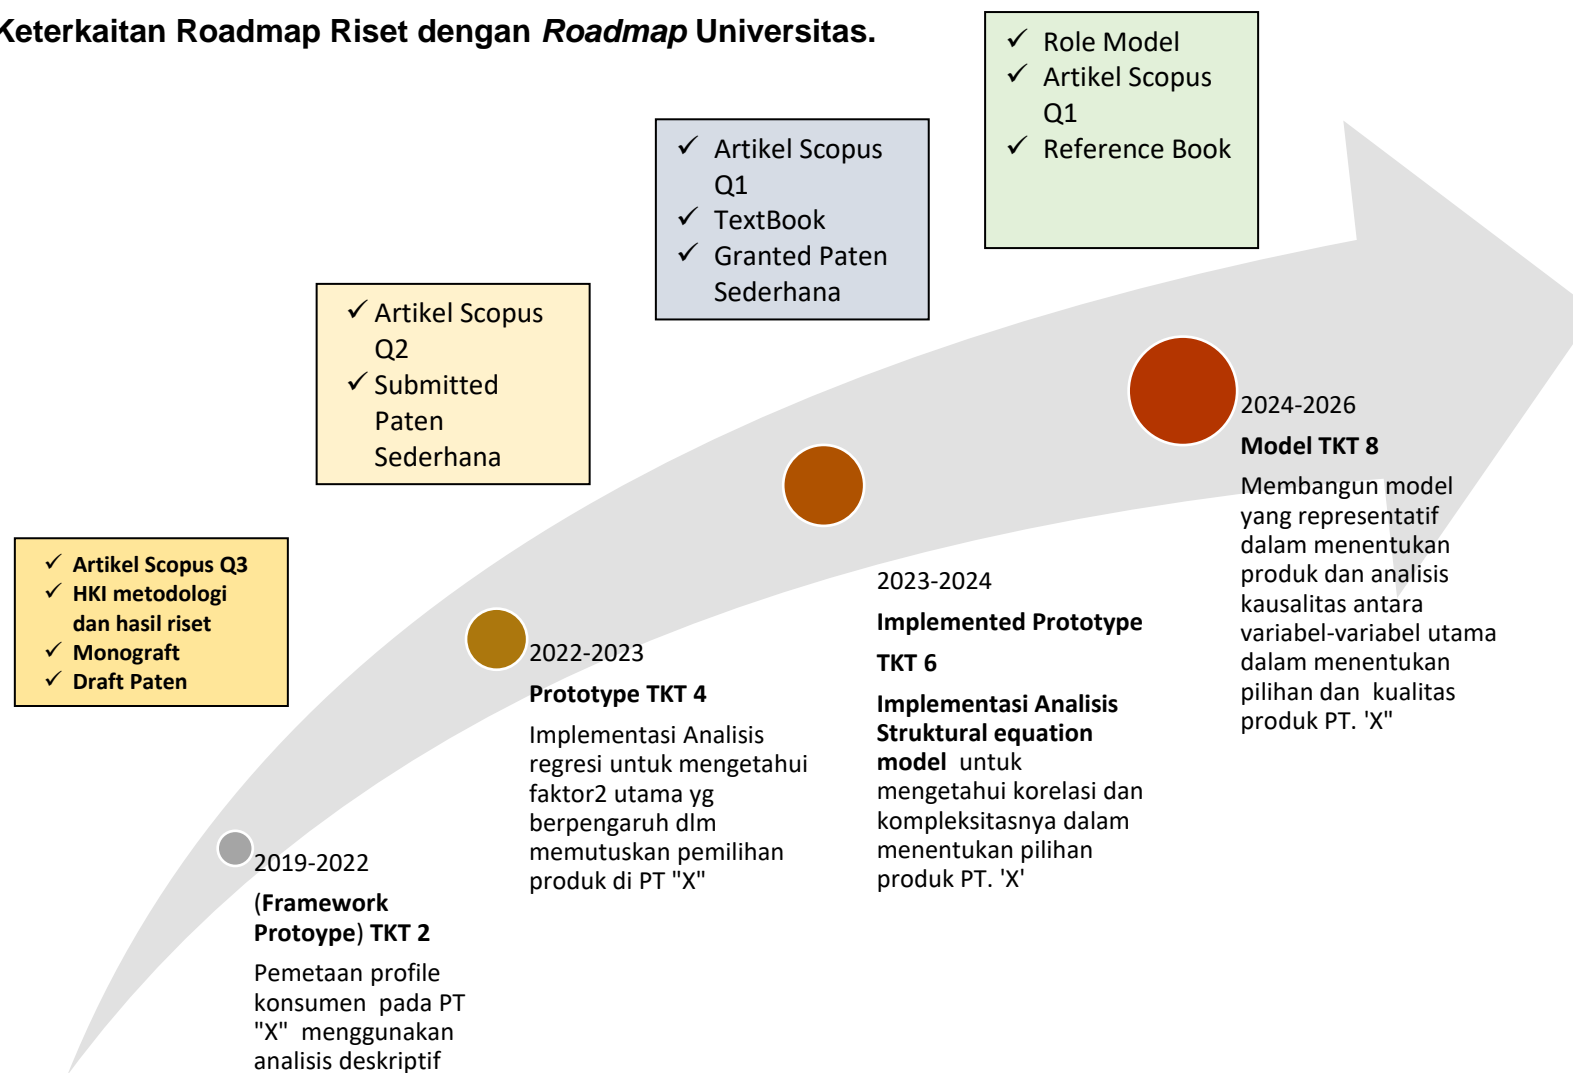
Keterkaitan Roadmap Riset dengan *Roadmap* Universitas.

✓ Role Model
✓ Artikel Scopus Q1
✓ Reference Book

✓ Artikel Scopus Q1
✓ TextBook
✓ Granted Paten Sederhana

✓ Artikel Scopus Q2
✓ Submitted Paten Sederhana

✓ Artikel Scopus Q3
✓ HKI metodologi dan hasil riset
✓ Monograft
✓ Draft Paten

2024-2026
**Model TKT 8**
Membangun model yang representatif dalam menentukan produk dan analisis kausalitas antara variabel-variabel utama dalam menentukan pilihan dan kualitas produk PT. 'X"

2023-2024
**Implemented Prototype**
**TKT 6**
**Implementasi Analisis Struktural equation model** untuk mengetahui korelasi dan kompleksitasnya dalam menentukan pilihan produk PT. 'X'

2022-2023
**Prototype TKT 4**
Implementasi Analisis regresi untuk mengetahui faktor2 utama yg berpengaruh dlm memutuskan pemilihan produk di PT "X"

2019-2022
(**Framework Protoype**) **TKT 2**
Pemetaan profile konsumen pada PT "X" menggunakan analisis deskriptif